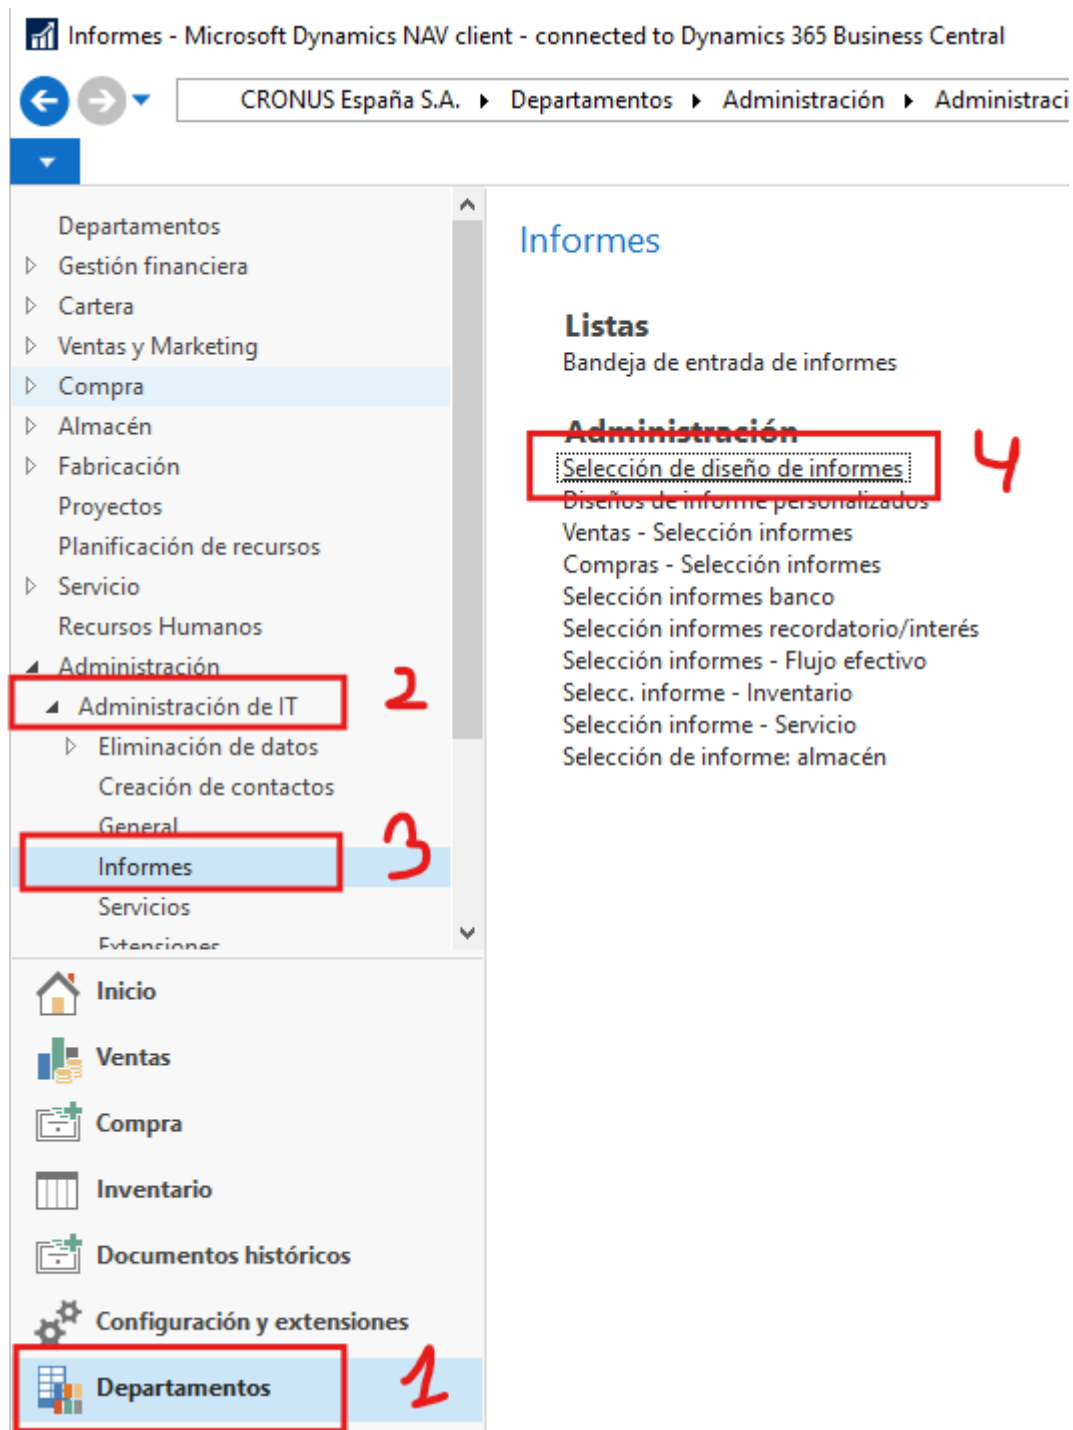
Informes - Microsoft Dynamics NAV client - connected to Dynamics 365 Business Central

CRONUS España S.A. ▸ Departamentos ▸ Administración ▸ Administraci

Departamentos
Gestión financiera
Cartera
Ventas y Marketing
Compra
Almacén
Fabricación
Proyectos
Planificación de recursos
Servicio
Recursos Humanos
Administración
Administración de IT
Eliminación de datos
Creación de contactos
General
Informes
Servicios
Extensiones

2
3

Inicio
Ventas
Compra
Inventario
Documentos históricos
Configuración y extensiones
Departamentos

1

Informes

Listas
Bandeja de entrada de informes

Administración
Selección de diseño de informes
Diseños de informe personalizados
Ventas - Selección informes
Compras - Selección informes
Selección informes banco
Selección informes recordatorio/interés
Selección informes - Flujo efectivo
Selecc. informe - Inventario
Selección informe - Servicio
Selección de informe: almacén

4